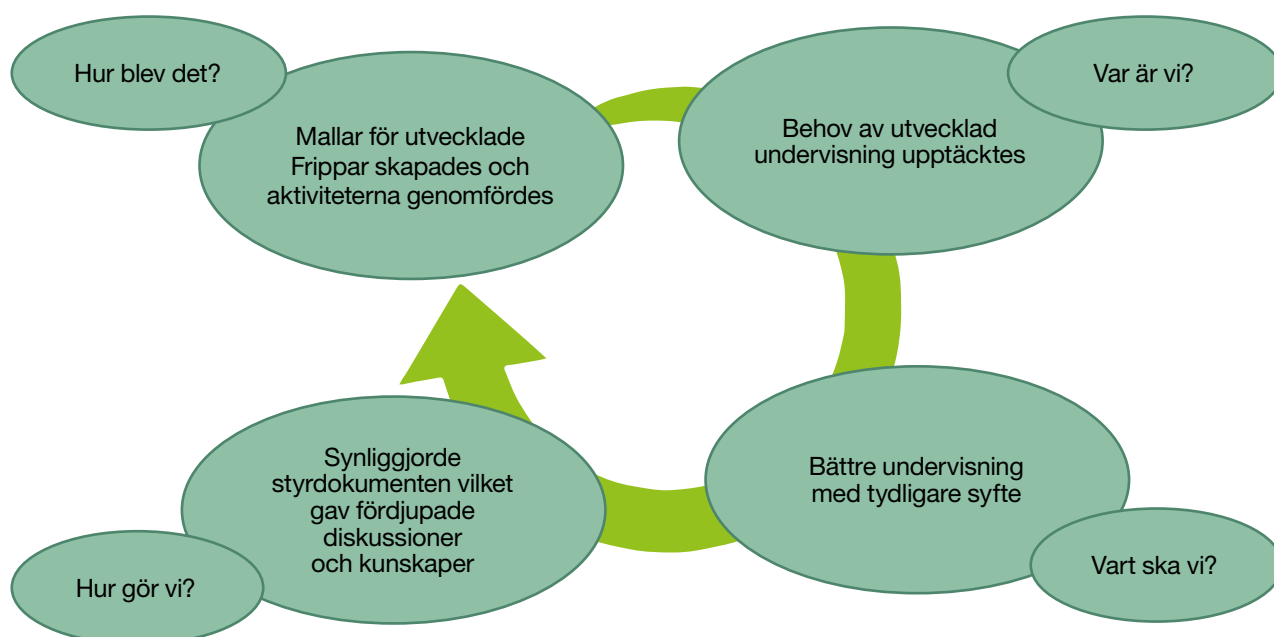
Hur blev det?

Mallar för utvecklade Frippar skapades och aktiviteterna genomfördes

Var är vi?

Behov av utvecklad undervisning upptäcktes

Bättre undervisning med tydligare syfte

Vart ska vi?

Synliggjorde styrdokumenten vilket gav fördjupade diskussioner och kunskaper

Hur gör vi?